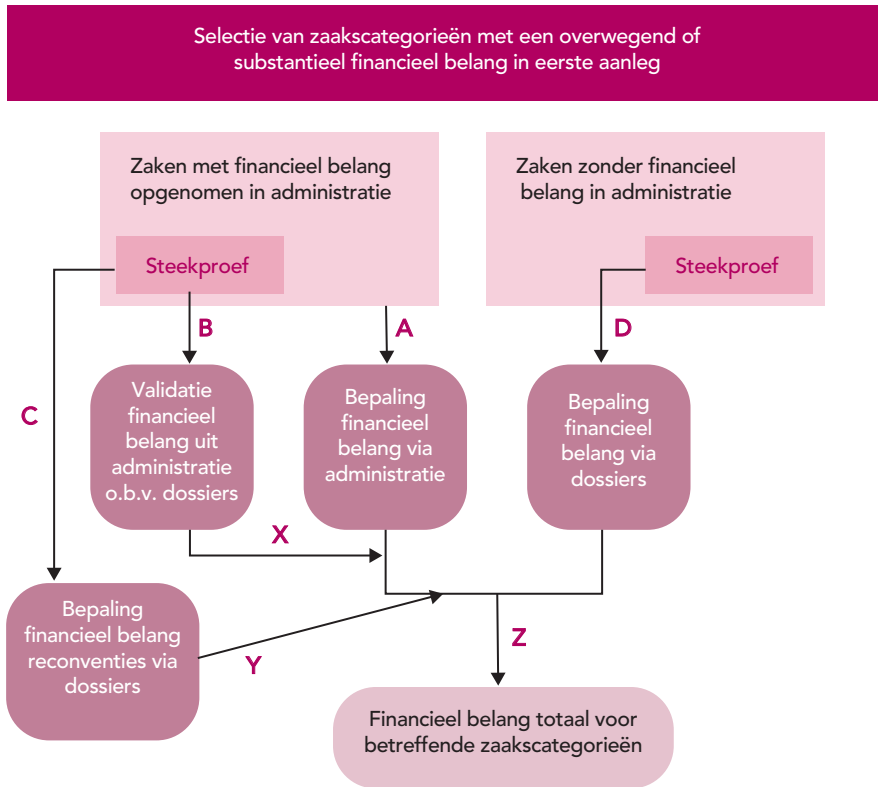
Selectie van zaakscategorieën met een overwegend of substantieel financieel belang in eerste aanleg

Zaken met financieel belang opgenomen in administratie

Steekproef

Zaken zonder financieel belang in administratie

Steekproef

B

A

D

C

Validatie financieel belang uit administratie o.b.v. dossiers

Bepaling financieel belang via administratie

Bepaling financieel belang via dossiers

X

Bepaling financieel belang reconventies via dossiers

Y

Z

Financieel belang totaal voor betreffende zaakscategorieën